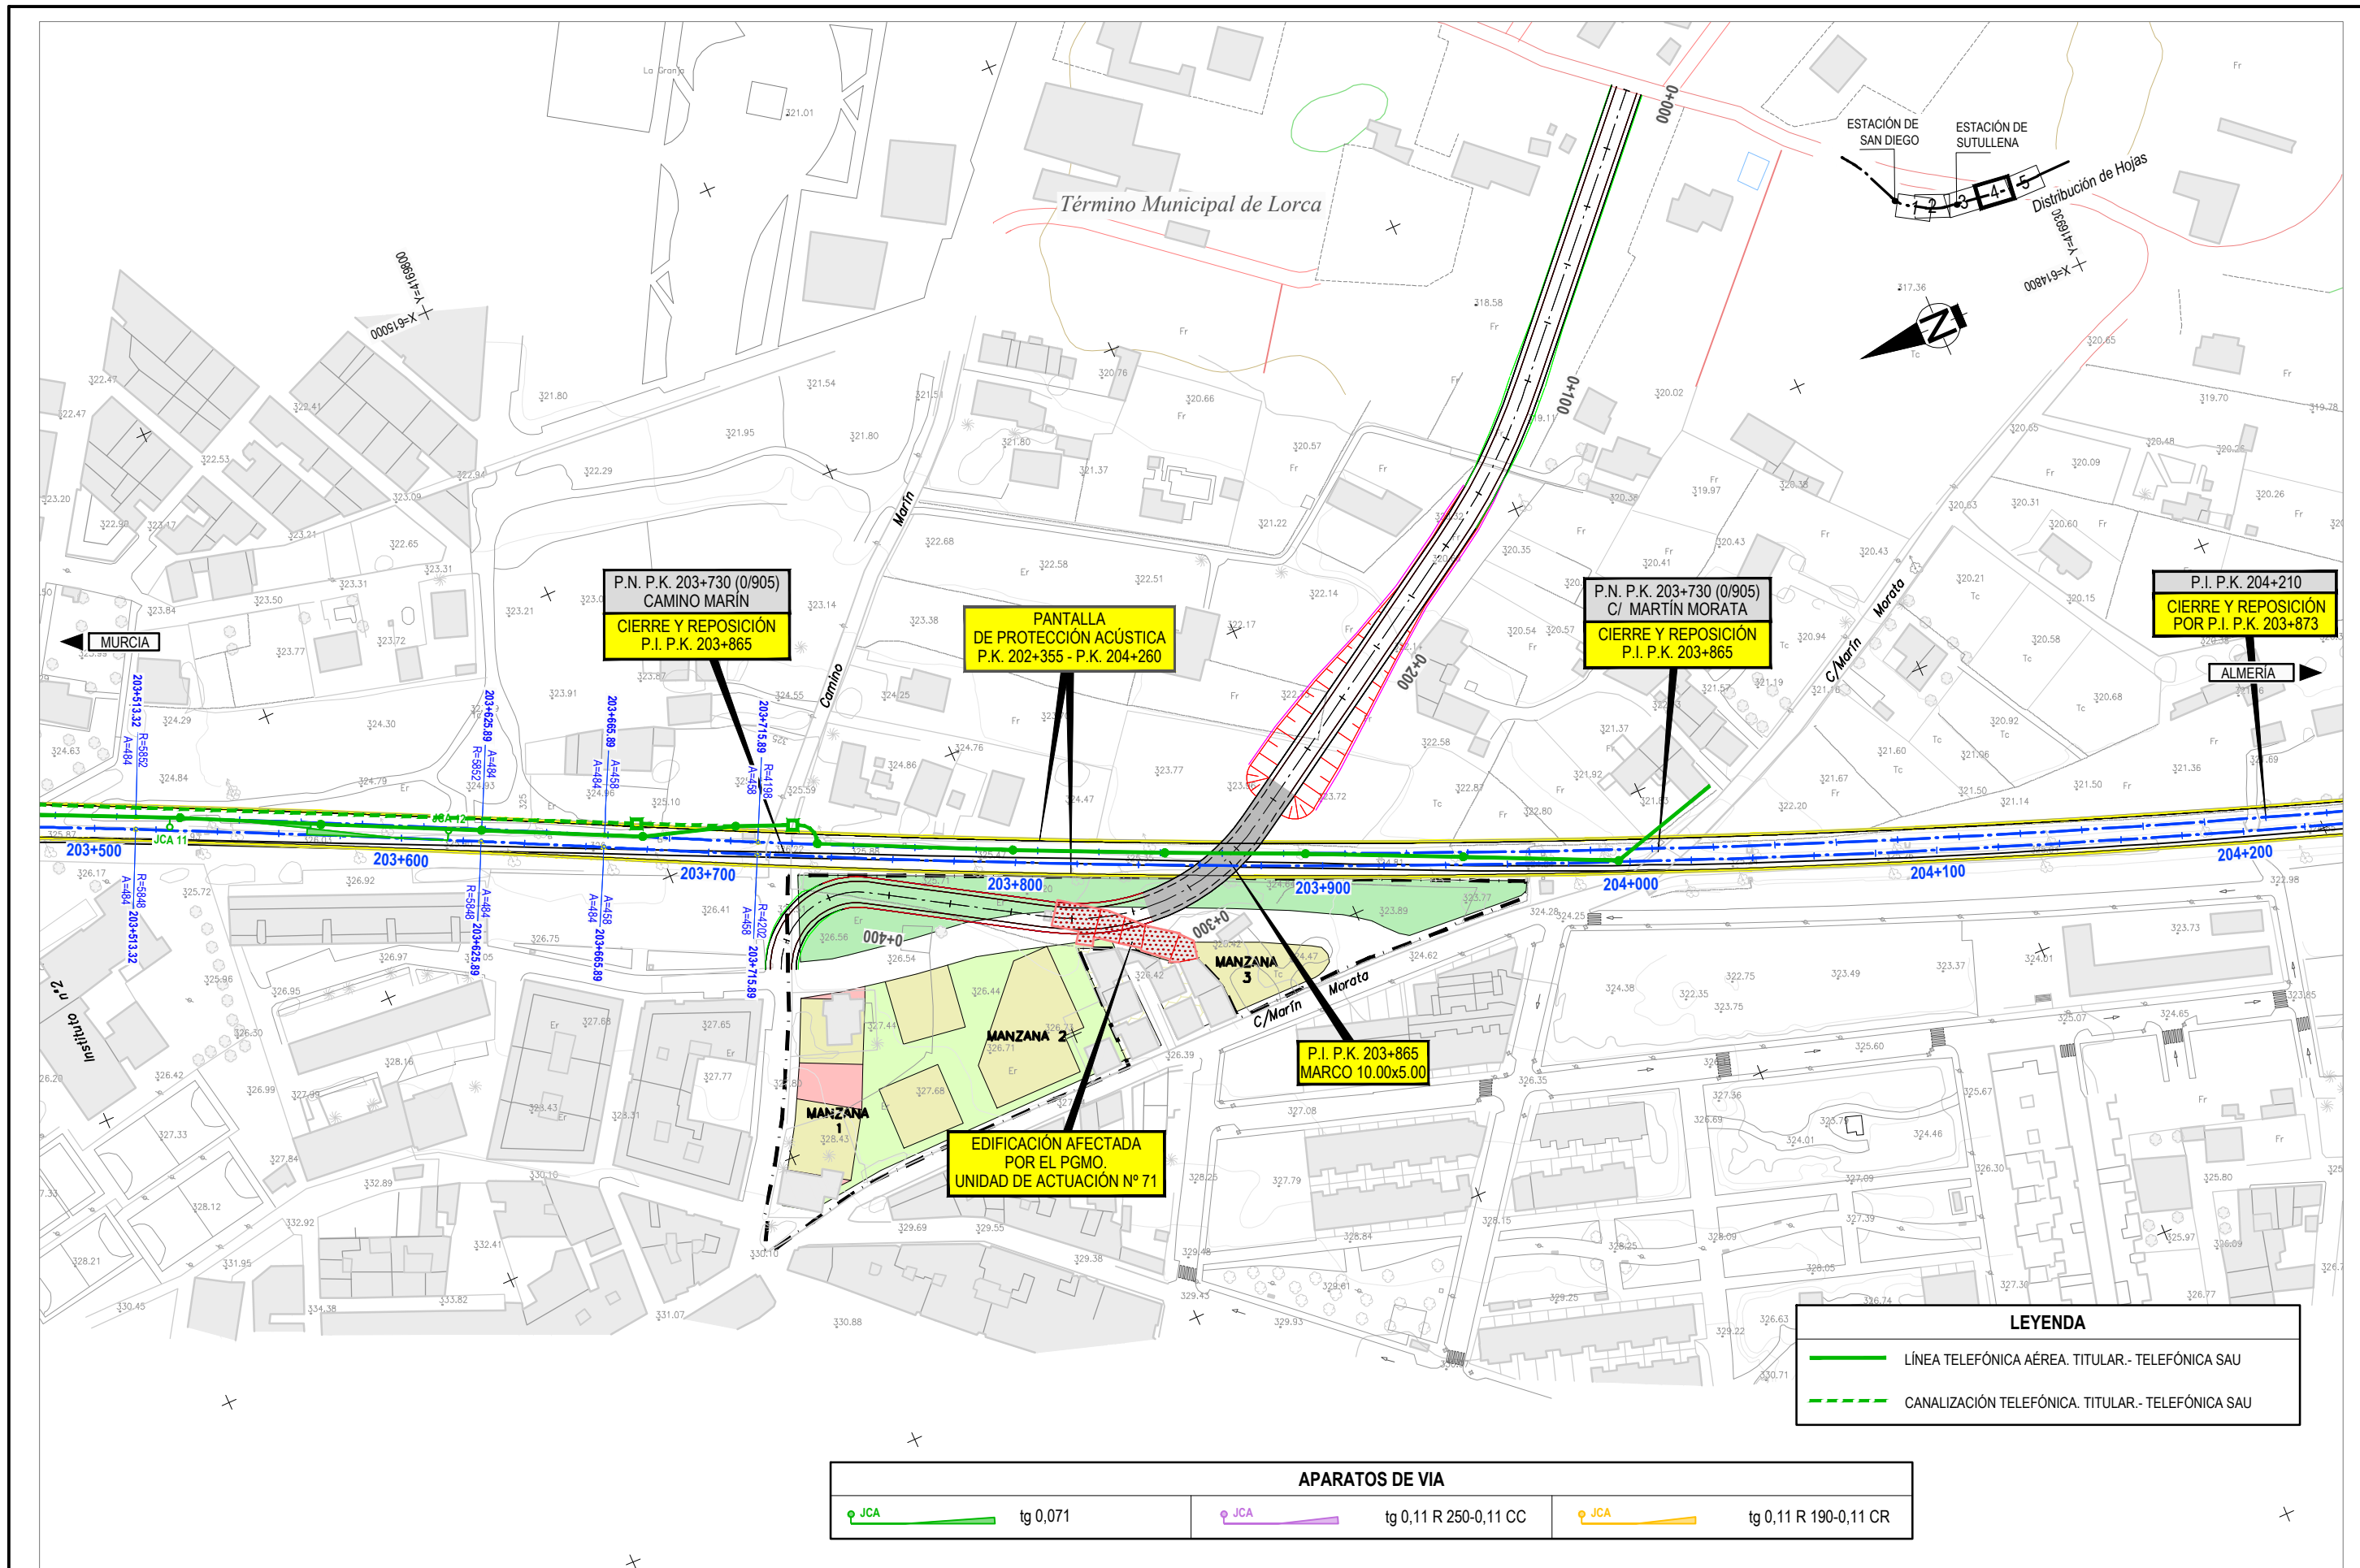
Término Municipal de Lorca

ESTACIÓN DE SAN DIEGO
ESTACIÓN DE SUTULLENA
Distribución de Hojas
1 2 3 4 5

Y=4169800
X=615000
Y=4169800
X=614800

0+000
0+100
0+200
0+300
0+400

Camino Marín
C/ Marín Morata
Instituto nº2

P.N. P.K. 203+730 (0/905)
CAMINO MARÍN
CIERRE Y REPOSICIÓN
P.I. P.K. 203+865

PANTALLA
DE PROTECCIÓN ACÚSTICA
P.K. 202+355 - P.K. 204+260

P.N. P.K. 203+730 (0/905)
C/ MARTÍN MORATA
CIERRE Y REPOSICIÓN
P.I. P.K. 203+865

P.I. P.K. 204+210
CIERRE Y REPOSICIÓN
POR P.I. P.K. 203+873

MURCIA
ALMERÍA

203+500
203+600
203+700
203+800
203+900
204+000
204+100
204+200

JCA 11
JCA 12

203+513.32 R=5852 A=484
203+625.89 A=484 R=5852
203+665.89 A=458
203+715.89 R=4198 A=458
203+513.32 R=5848 A=484
203+625.89 R=5848 A=484
203+665.89 A=484 A=458
203+715.89 R=4202 A=458

MANZANA 1
MANZANA 2
MANZANA 3

P.I. P.K. 203+865
MARCO 10.00x5.00

EDIFICACIÓN AFECTADA
POR EL PGMO.
UNIDAD DE ACTUACIÓN Nº 71

LEYENDA
LÍNEA TELEFÓNICA AÉREA. TITULAR.- TELEFÓNICA SAU
CANALIZACIÓN TELEFÓNICA. TITULAR.- TELEFÓNICA SAU

APARATOS DE VIA
| JCA tg 0,071 | JCA tg 0,11 R 250-0,11 CC | JCA tg 0,11 R 190-0,11 CR |